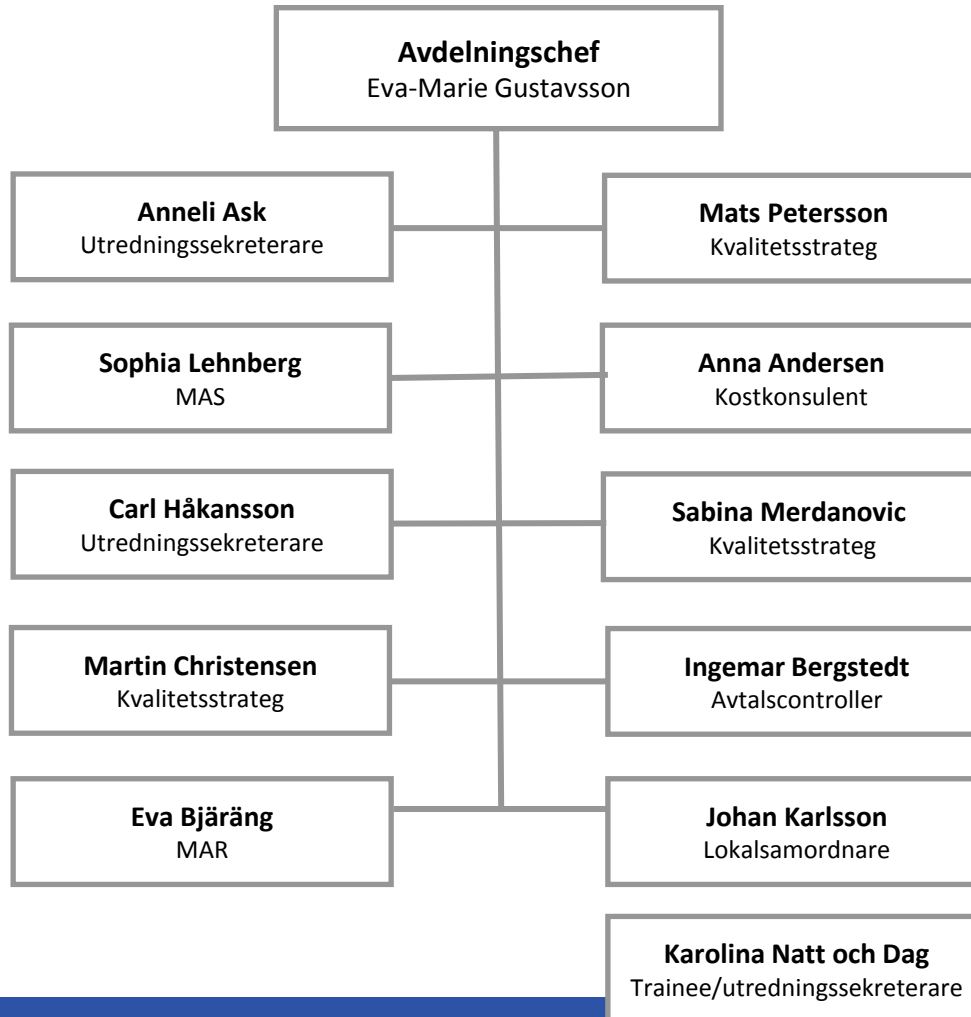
**Avdelningschef**
Eva-Marie Gustavsson

**Anneli Ask**
Utredningssekreterare

**Mats Petersson**
Kvalitetsstrateg

**Sophia Lehnberg**
MAS

**Anna Andersen**
Kostkonsulent

**Carl Håkansson**
Utredningssekreterare

**Sabina Merdanovic**
Kvalitetsstrateg

**Martin Christensen**
Kvalitetsstrateg

**Ingemar Bergstedt**
Avtalscontroller

**Eva Bjäräng**
MAR

**Johan Karlsson**
Lokalsamordnare

**Karolina Natt och Dag**
Trainee/utredningssekreterare